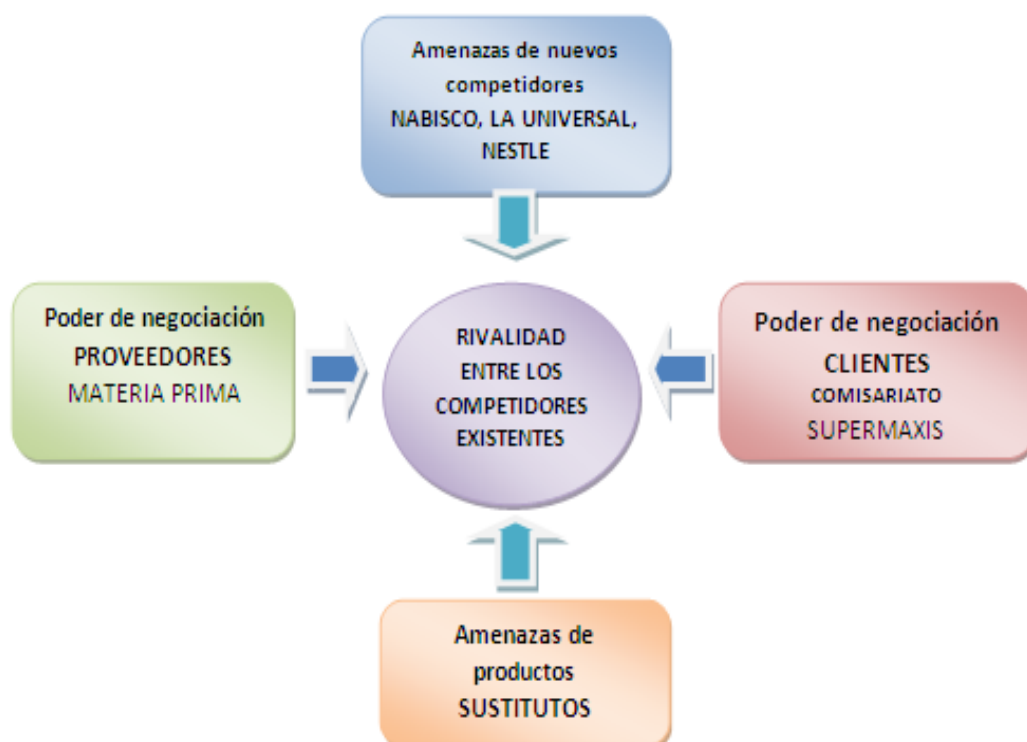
Amenazas de nuevos competidores
NABISCO, LA UNIVERSAL, NESTLE

Poder de negociación
PROVEEDORES
MATERIA PRIMA

RIVALIDAD ENTRE LOS COMPETIDORES EXISTENTES

Poder de negociación
CLIENTES
COMISARIATO
SUPERMAXIS

Amenazas de productos
SUSTITUTOS